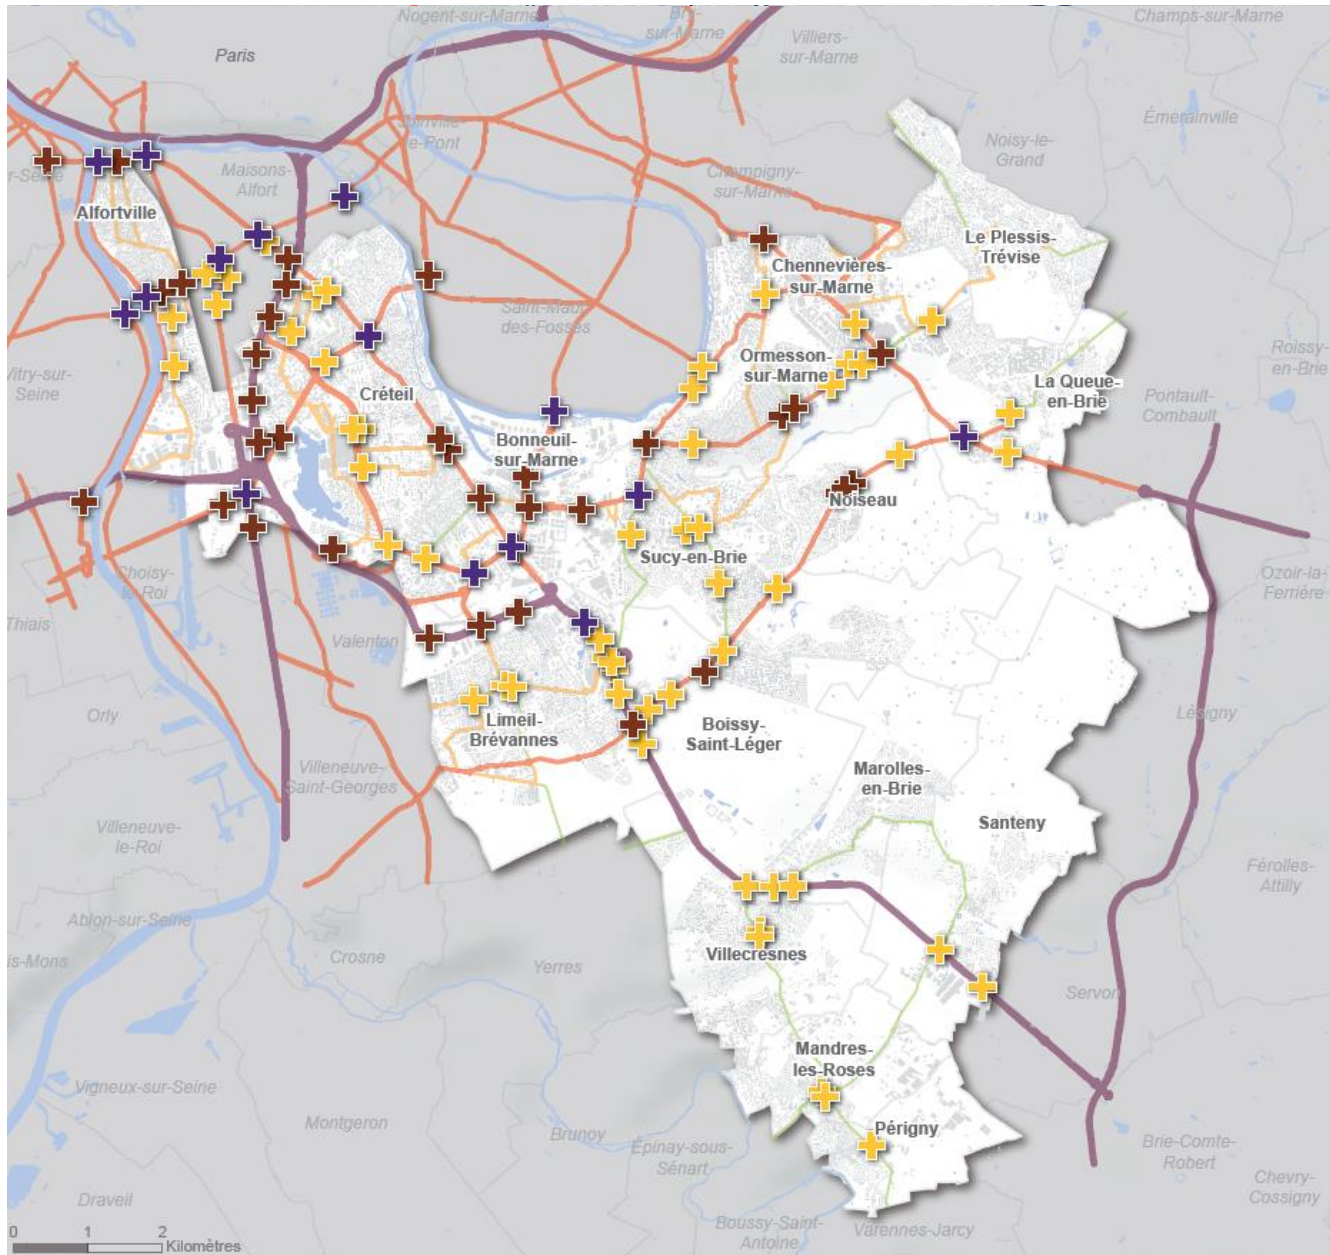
Nogent-sur-Marne
Bry-sur-Marne
Villiers-sur-Marne
Champs-sur-Marne
Paris
Joinville-le-Pont
Émerainville
Noisy-le-Grand
Maisons-Alfort
Champigny-sur-Marne
Alfortville
Le Plessis-Trévise
Chennevières-sur-Marne
Saint-Maur-des-Fossés
Ormesson-sur-Marne
Roissy-en-Brie
Vitry-sur-Seine
Créteil
La Queue-en-Brie
Pontault-Combault
Bonneuil-sur-Marne
Noiseau
Sucy-en-Brie
Choisy-le-Roi
Ozoir-la-Ferrière
Thiais
Valenton
Orly
Limeil-Brévannes
Boissy-Saint-Léger
Lésigny
Villeneuve-Saint-Georges
Marolles-en-Brie
Santeny
Villeneuve-le-Roi
Férolles-Attilly
Ablon-sur-Seine
Villecresnes
Crosne
Yerres
Servon
Mandres-les-Roses
Vigneux-sur-Seine
Montgeron
Périgny
Brunoy
Épinay-sous-Sénart
Brie-Comte-Robert
Draveil
Chevry-Cossigny
Boussy-Saint-Antoine
Varennes-Jarcy
0 1 2 Kilomètres